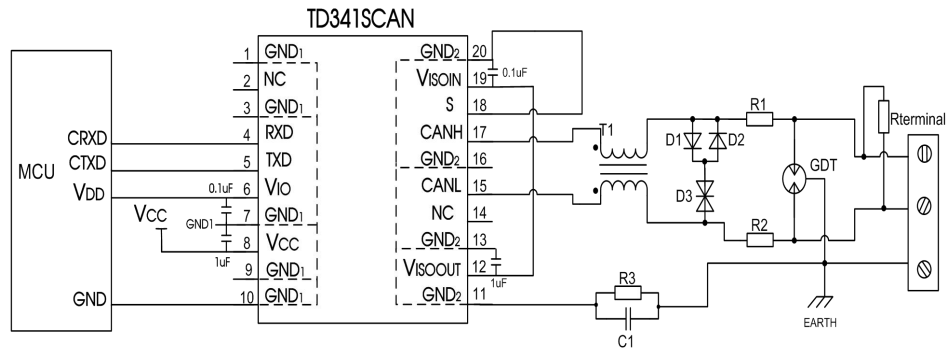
TD341SCAN

MCU
CRXD
CTXD
$V_{DD}$
GND
$V_{CC}$
GND1
0.1uF
1uF

1 $GND_1$
2 NC
3 $GND_1$
4 RXD
5 TXD
6 $V_{IO}$
7 $GND_1$
8 $V_{CC}$
9 $GND_1$
10 $GND_1$

20 $GND_2$
19 $V_{ISOIN}$
18 S
17 CANH
16 $GND_2$
15 CANL
14 NC
13 $GND_2$
12 $V_{ISOOUT}$
11 $GND_2$

0.1uF
1uF
T1
D1
D2
D3
R1
R2
R3
C1
GDT
Rterminal
EARTH